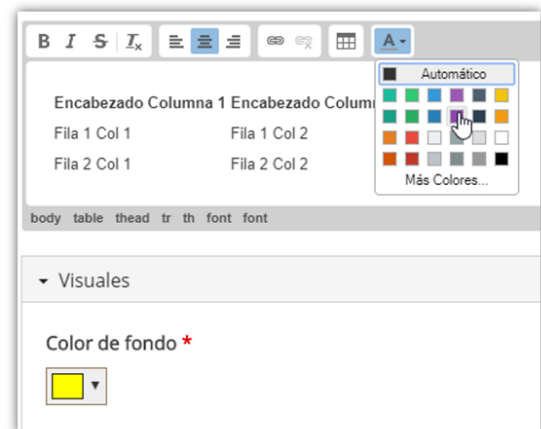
B I S $I_x$ A

Automático

Más Colores...

| Encabezado Columna 1 | Encabezado Colum |
|---|---|
| Fila 1 Col 1 | Fila 1 Col 2 |
| Fila 2 Col 1 | Fila 2 Col 2 |

body table thead tr th font font

Visuales

Color de fondo *